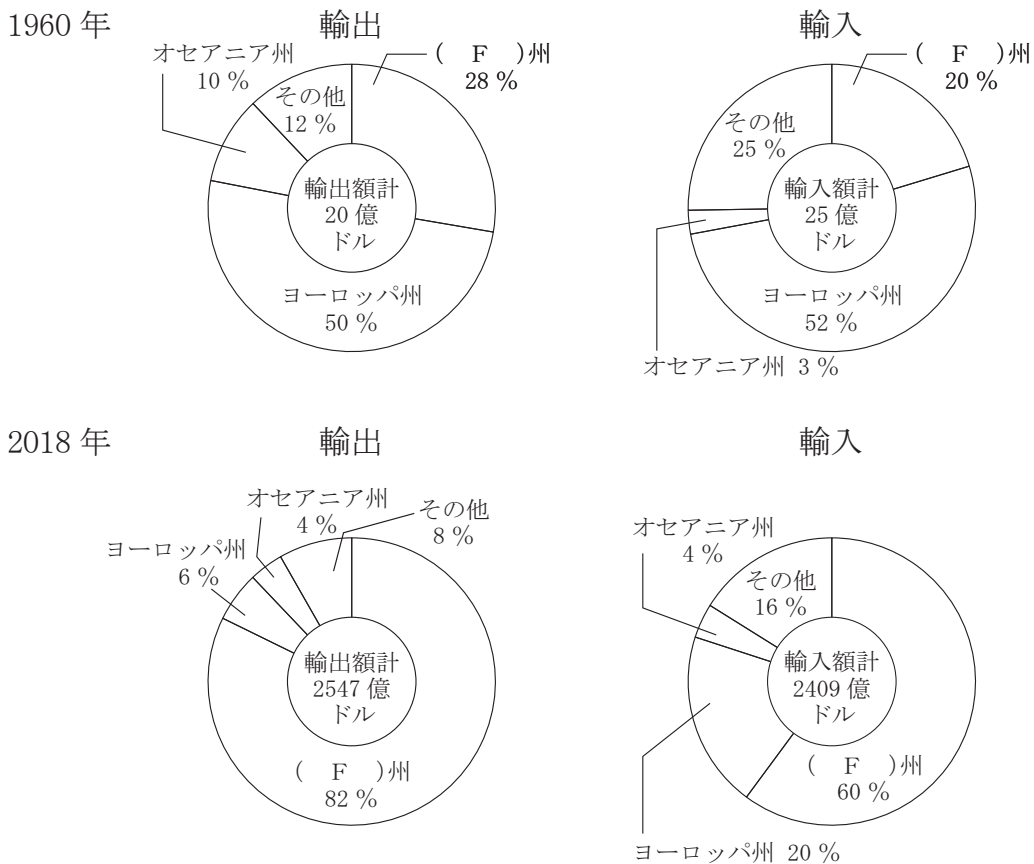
1960 年

輸出

オセアニア州
10 %

その他
12 %

( F )州
28 %

輸出額計
20 億
ドル

ヨーロッパ州
50 %

輸入

( F )州
20 %

その他
25 %

輸入額計
25 億
ドル

ヨーロッパ州
52 %

オセアニア州 3 %

2018 年

輸出

オセアニア州
4 %

その他
8 %

ヨーロッパ州
6 %

輸出額計
2547 億
ドル

( F )州
82 %

輸入

オセアニア州
4 %

その他
16 %

輸入額計
2409 億
ドル

( F )州
60 %

ヨーロッパ州 20 %